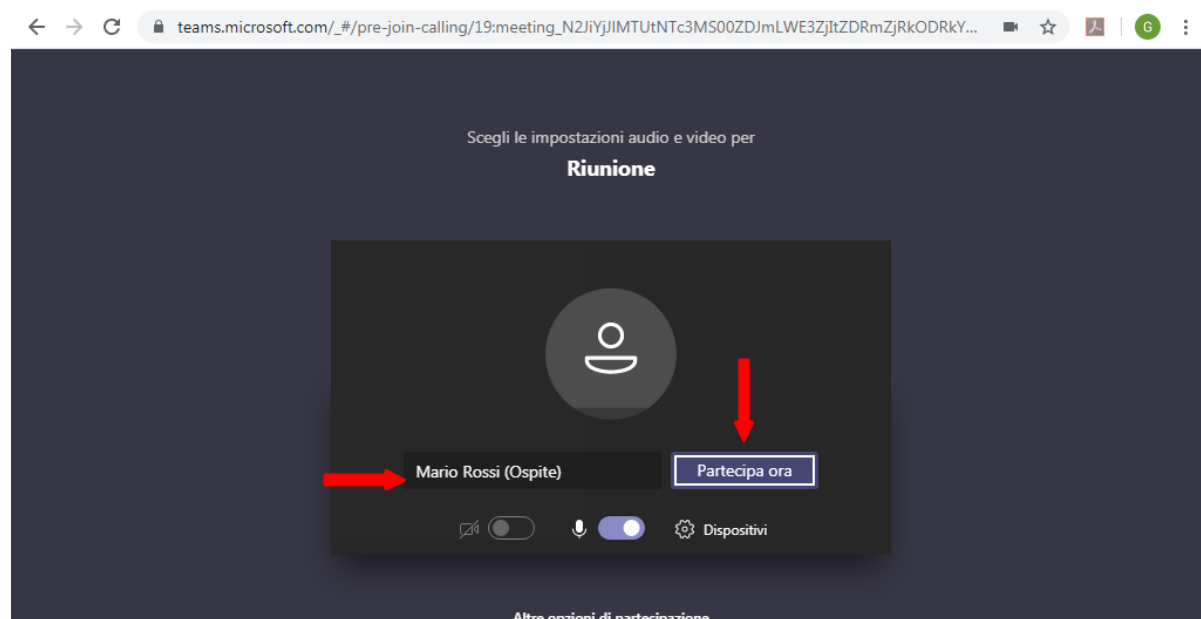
teams.microsoft.com/_#/pre-join-calling/19:meeting_N2JiYjJlMTUtNTc3MS00ZDJmLWE3ZjItZDRmZjRkODRkY...

G

Scegli le impostazioni audio e video per

Riunione

Mario Rossi (Ospite)

Partecipa ora

Dispositivi

Altre opzioni di partecipazione